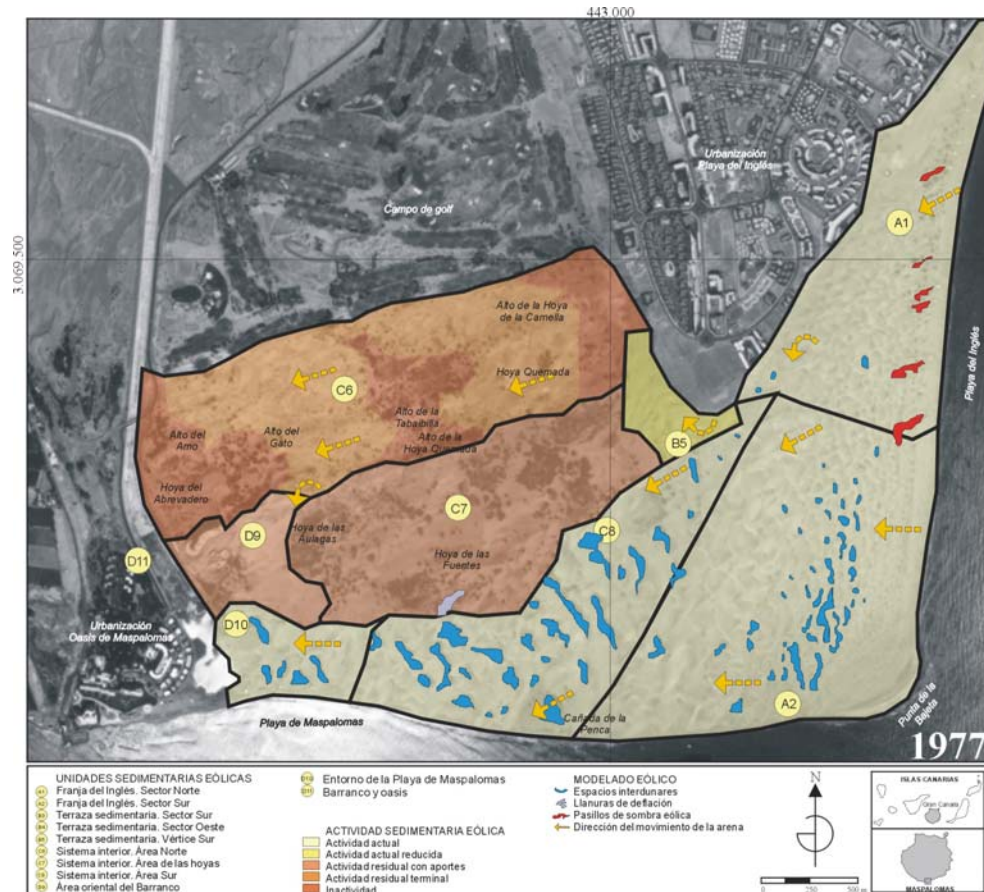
443.000

3.069.500

Urbanización Playa del Inglés

Campo de golf

A1

Alto de la Hoya de la Camella

Hoya Quemada

C6

Alto de la Tabaibila

Alto de la Hoya Quemada

Alto del Amo

Alto del Gato

Hoya del Abrevadero

B5

Playa del Inglés

D9

Hoya de las Aulagas

C7

C8

Hoya de las Fuentes

D11

Urbanización Oasis de Maspalomas

D10

A2

Playa de Maspalomas

Cañada de la Penca

Punta de la Bajeta

1977

UNIDADES SEDIMENTARIAS EÓLICAS
Franja del Inglés. Sector Norte
Franja del Inglés. Sector Sur
Terraza sedimentaria. Sector Sur
Terraza sedimentaria. Sector Oeste
Terraza sedimentaria. Vértice Sur
Sistema interior. Área Norte
Sistema interior. Área de las hoyas
Sistema interior. Área Sur
Área oriental del Barranco

Entorno de la Playa de Maspalomas
Barranco y oasis

ACTIVIDAD SEDIMENTARIA EÓLICA
Actividad actual
Actividad actual reducida
Actividad residual con aportes
Actividad residual terminal
Inactividad

MODELADO EÓLICO
Espacios interdunares
Llanuras de deflación
Pasillos de sombra eólica
Dirección del movimiento de la arena

N

0 250 500 m

ISLAS CANARIAS

Gran Canaria

MASPALOMAS